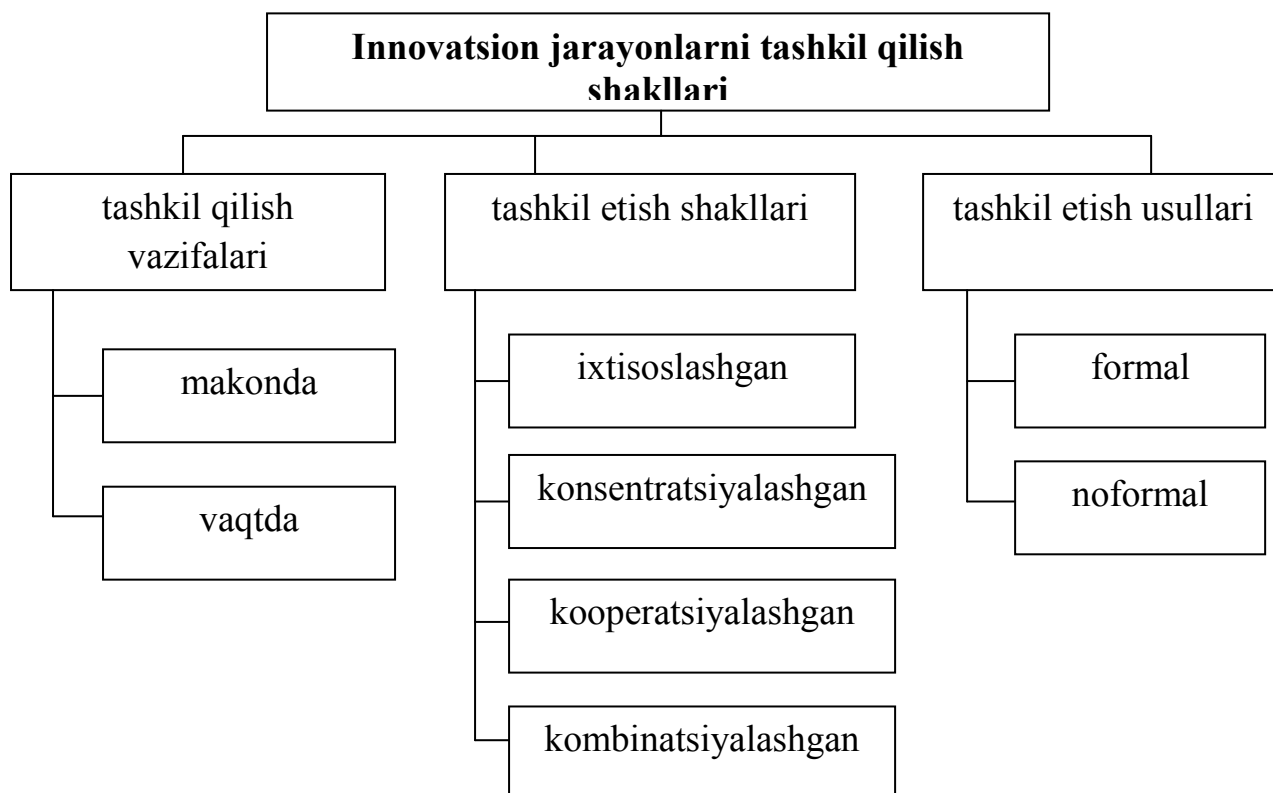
Innovatsion jarayonlarni tashkil qilish shakllari

tashkil qilish vazifalari

makonda

vaqtda

tashkil etish shakllari

ixtisoslashgan

konsentratsiyalashgan

kooperatsiyalashgan

kombinatsiyalashgan

tashkil etish usullari

formal

noformal